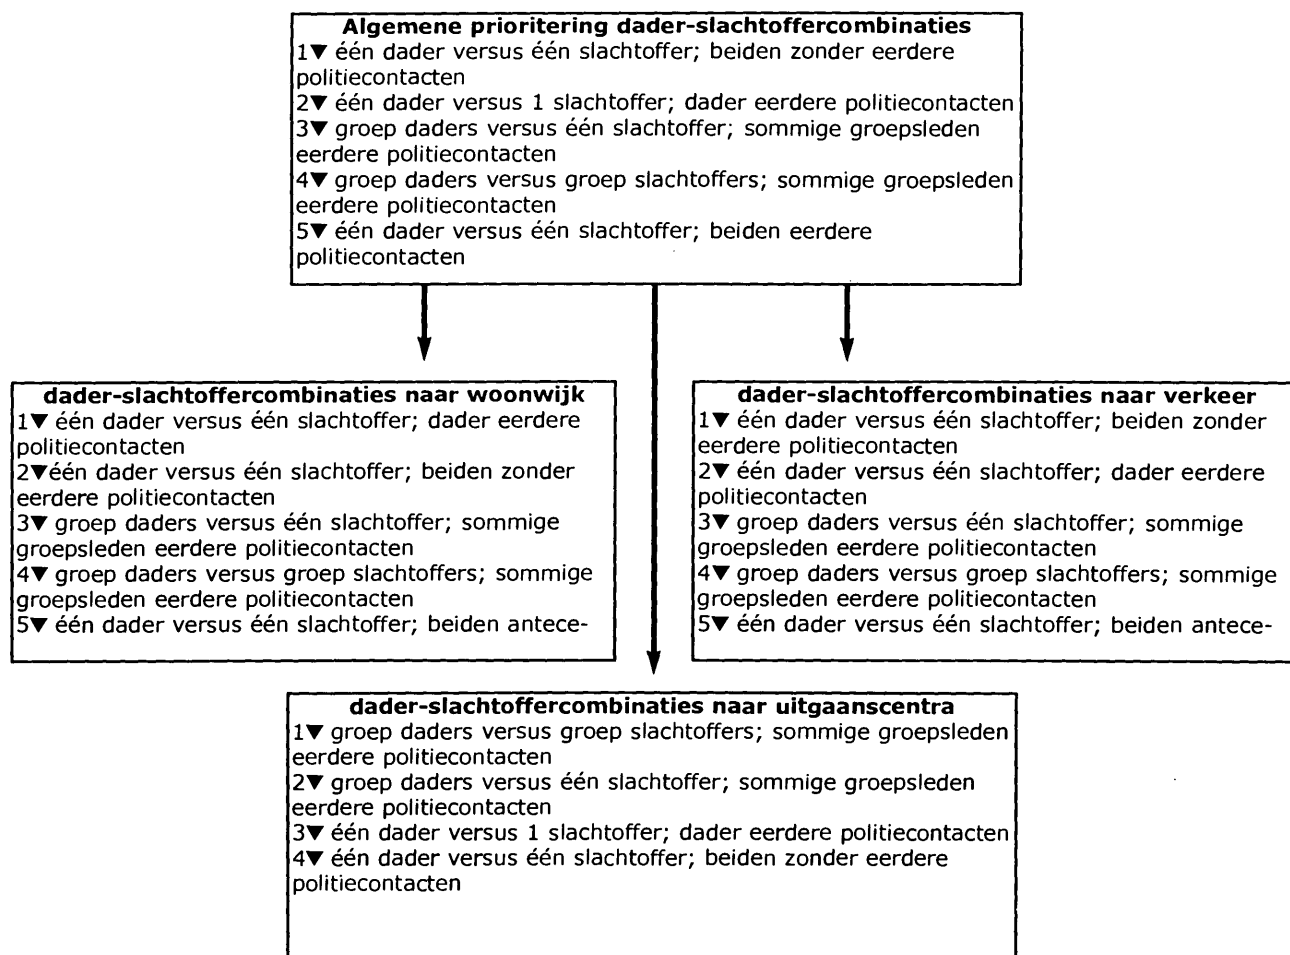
**Algemene prioritering dader-slachtoffercombinaties**
1▼ één dader versus één slachtoffer; beiden zonder eerdere politiecontacten
2▼ één dader versus 1 slachtoffer; dader eerdere politiecontacten
3▼ groep daders versus één slachtoffer; sommige groepsleden eerdere politiecontacten
4▼ groep daders versus groep slachtoffers; sommige groepsleden eerdere politiecontacten
5▼ één dader versus één slachtoffer; beiden eerdere politiecontacten

**dader-slachtoffercombinaties naar woonwijk**
1▼ één dader versus één slachtoffer; dader eerdere politiecontacten
2▼één dader versus één slachtoffer; beiden zonder eerdere politiecontacten
3▼ groep daders versus één slachtoffer; sommige groepsleden eerdere politiecontacten
4▼ groep daders versus groep slachtoffers; sommige groepsleden eerdere politiecontacten
5▼ één dader versus één slachtoffer; beiden antece-

**dader-slachtoffercombinaties naar verkeer**
1▼ één dader versus één slachtoffer; beiden zonder eerdere politiecontacten
2▼ één dader versus één slachtoffer; dader eerdere politiecontacten
3▼ groep daders versus één slachtoffer; sommige groepsleden eerdere politiecontacten
4▼ groep daders versus groep slachtoffers; sommige groepsleden eerdere politiecontacten
5▼ één dader versus één slachtoffer; beiden antece-

**dader-slachtoffercombinaties naar uitgaanscentra**
1▼ groep daders versus groep slachtoffers; sommige groepsleden eerdere politiecontacten
2▼ groep daders versus één slachtoffer; sommige groepsleden eerdere politiecontacten
3▼ één dader versus 1 slachtoffer; dader eerdere politiecontacten
4▼ één dader versus één slachtoffer; beiden zonder eerdere politiecontacten